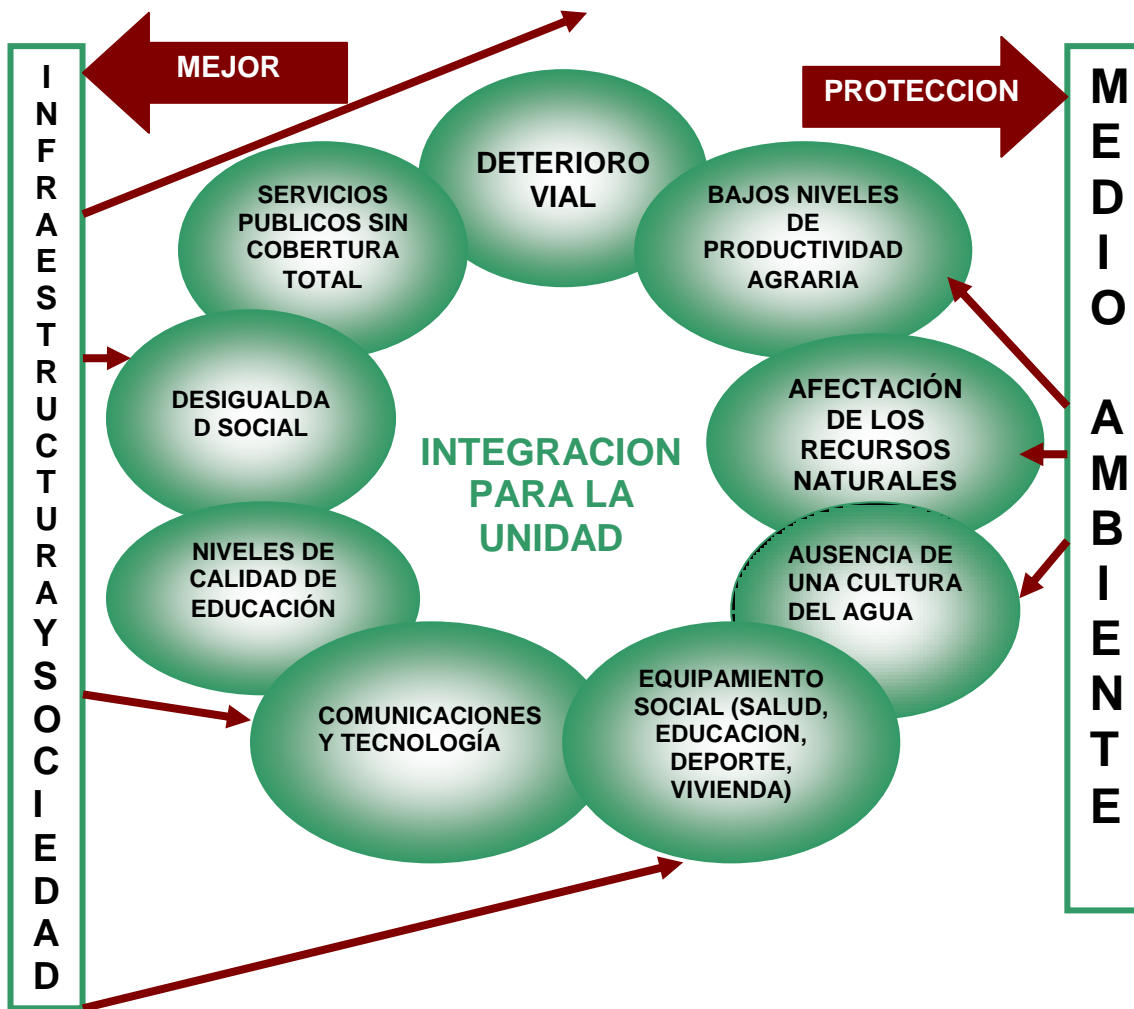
INFRAESTRUCTURA Y SOCIEDAD

MEJOR

PROTECCION

MEDIO AMBIENTE

DETERIORO VIAL

SERVICIOS PUBLICOS SIN COBERTURA TOTAL

BAJOS NIVELES DE PRODUCTIVIDAD AGRARIA

DESIGUALDAD SOCIAL

INTEGRACION PARA LA UNIDAD

AFECTACIÓN DE LOS RECURSOS NATURALES

NIVELES DE CALIDAD DE EDUCACIÓN

AUSENCIA DE UNA CULTURA DEL AGUA

COMUNICACIONES Y TECNOLOGÍA

EQUIPAMIENTO SOCIAL (SALUD, EDUCACION, DEPORTE, VIVIENDA)